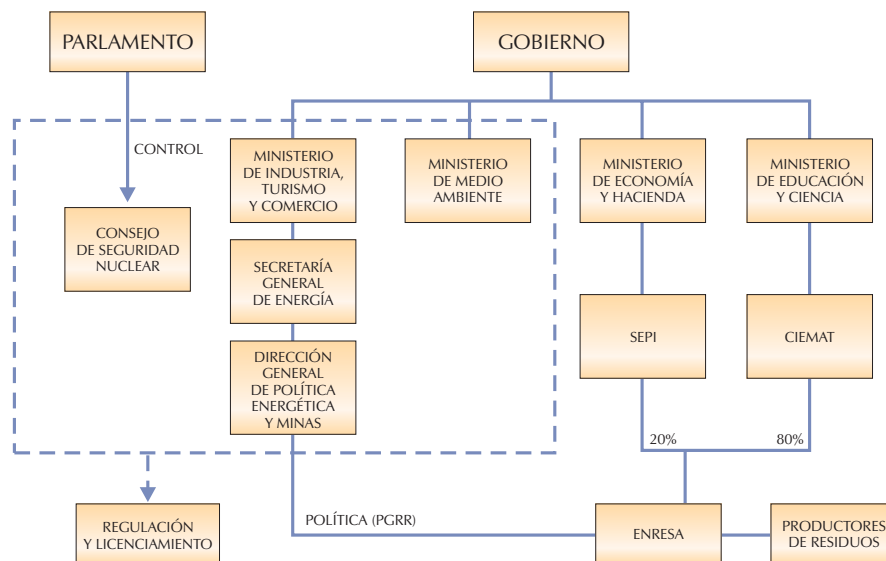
PARLAMENTO

GOBIERNO

CONTROL

CONSEJO DE SEGURIDAD NUCLEAR

MINISTERIO DE INDUSTRIA, TURISMO Y COMERCIO

MINISTERIO DE MEDIO AMBIENTE

MINISTERIO DE ECONOMÍA Y HACIENDA

MINISTERIO DE EDUCACIÓN Y CIENCIA

SECRETARÍA GENERAL DE ENERGÍA

DIRECCIÓN GENERAL DE POLÍTICA ENERGÉTICA Y MINAS

SEPI

CIEMAT

20%

80%

REGULACIÓN Y LICENCIAMIENTO

POLÍTICA (PGRR)

ENRESA

PRODUCTORES DE RESIDUOS